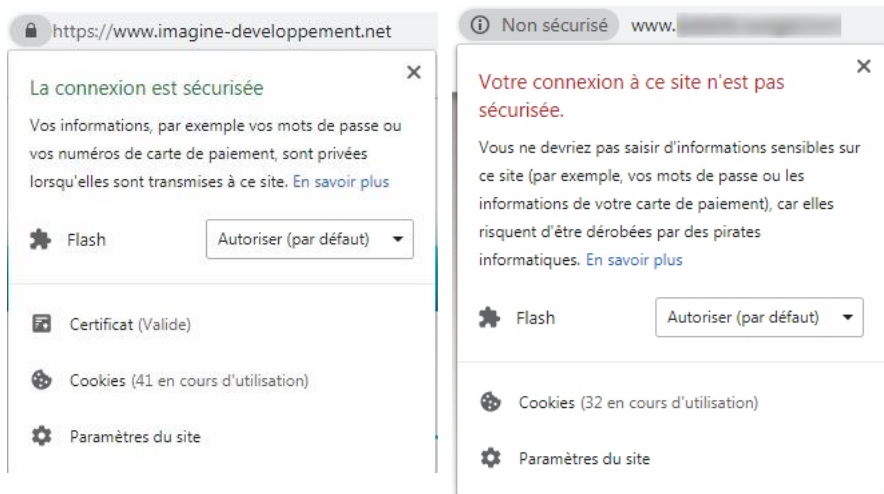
https://www.imagine-developpement.net

×

La connexion est sécurisée

Vos informations, par exemple vos mots de passe ou vos numéros de carte de paiement, sont privées lorsqu'elles sont transmises à ce site. En savoir plus

Flash

Autoriser (par défaut)

Certificat (Valide)

Cookies (41 en cours d'utilisation)

Paramètres du site

Non sécurisé www.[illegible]

×

Votre connexion à ce site n'est pas sécurisée.

Vous ne devriez pas saisir d'informations sensibles sur ce site (par exemple, vos mots de passe ou les informations de votre carte de paiement), car elles risquent d'être dérobées par des pirates informatiques. En savoir plus

Flash

Autoriser (par défaut)

Cookies (32 en cours d'utilisation)

Paramètres du site